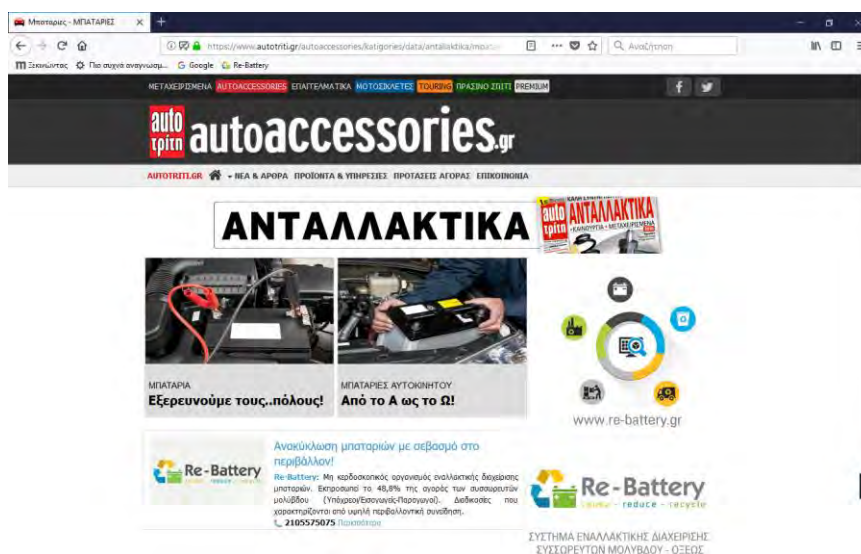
Μπαταρίες - ΜΠΑΤΑΡΙΕΣ ×

https://www.autotriti.gr/autoaccessories/katigories/data/antallaktika/mpa

Αναζήτηση

Ξεκινώντας Πιο συχνά αναγνωσμ... Google Re-Battery

ΜΕΤΑΧΕΙΡΙΣΜΕΝΑ AUTOACCESSORIES ΕΠΑΓΓΕΛΜΑΤΙΚΑ ΜΟΤΟΣΙΚΛΕΤΕΣ TOURING ΠΡΑΣΙΝΟ ΣΠΙΤΙ PREMIUM

auto τρίτη autoaccessories.gr

AUTOTRITI.GR ΝΕΑ & ΑΡΘΡΑ ΠΡΟΪΟΝΤΑ & ΥΠΗΡΕΣΙΕΣ ΠΡΟΤΑΣΕΙΣ ΑΓΟΡΑΣ ΕΠΙΚΟΙΝΩΝΙΑ

ΑΝΤΑΛΛΑΚΤΙΚΑ

auto τρίτη ΑΝΤΑΛΛΑΚΤΙΚΑ

ΜΠΑΤΑΡΙΑ
Εξερευνούμε τους..πόλους!

ΜΠΑΤΑΡΙΕΣ ΑΥΤΟΚΙΝΗΤΟΥ
Από το Α ως το Ω!

www.re-battery.gr

Re-Battery

Ανακύκλωση μπαταριών με σεβασμό στο περιβάλλον!

Re-Battery: Μη κερδοσκοπικός οργανισμός εναλλακτικής διαχείρισης μπαταριών. Εκπροσωπεί το 48,8% της αγοράς των συσσωρευτών μολύβδου (Υπόχρεοι/Εισαγωγείς-Παραγωγοί). Διαδικασίες που χαρακτηρίζονται από υψηλή περιβαλλοντική συνείδηση.
2105575075 Περισσότερα

Re-Battery
reuse - reduce - recycle

ΣΥΣΤΗΜΑ ΕΝΑΛΛΑΚΤΙΚΗΣ ΔΙΑΧΕΙΡΙΣΗΣ ΣΥΣΣΩΡΕΥΤΩΝ ΜΟΛΥΒΔΟΥ - ΟΞΕΟΣ